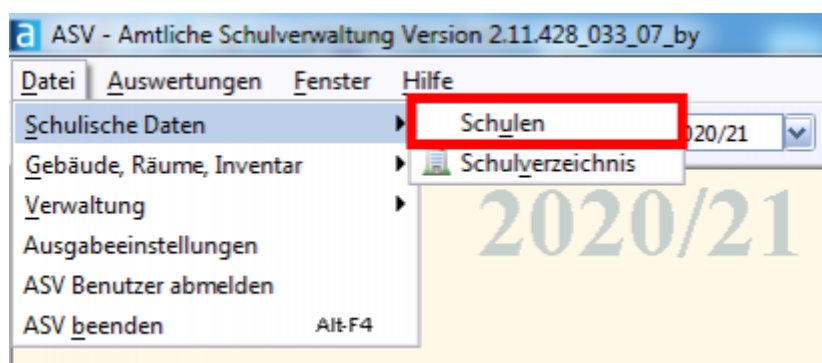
a ASV - Amtliche Schulverwaltung Version 2.11.428_033_07_by

Datei Auswertungen Fenster Hilfe

Schulische Daten
Gebäude, Räume, Inventar
Verwaltung
Ausgabeeinstellungen
ASV Benutzer abmelden
ASV beenden Alt-F4

Schulen
Schulverzeichnis

020/21

2020/21